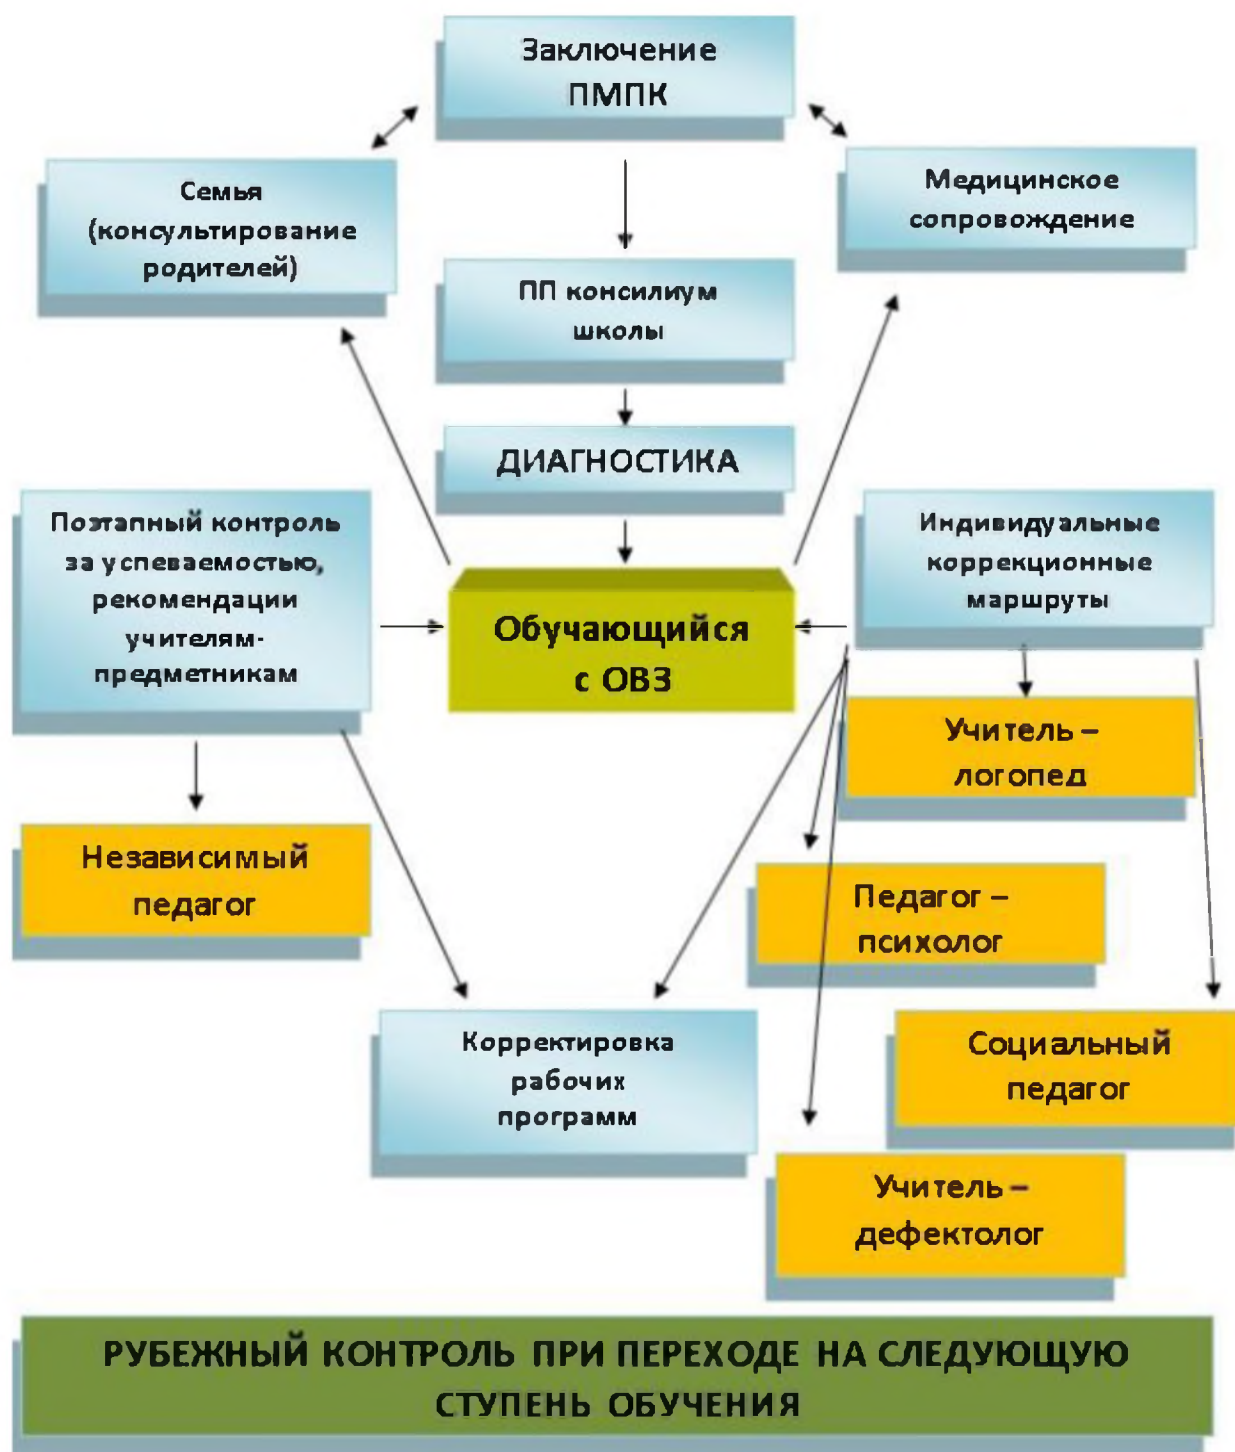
Заключение ПМПК

Семья (консультирование родителей)

Медицинское сопровождение

ПП консилиум школы

ДИАГНОСТИКА

Поэтапный контроль за успеваемостью, рекомендации учителям-предметникам

Обучающийся с ОВЗ

Индивидуальные коррекционные маршруты

Учитель – логопед

Независимый педагог

Педагог – психолог

Социальный педагог

Корректировка рабочих программ

Учитель – дефектолог

РУБЕЖНЫЙ КОНТРОЛЬ ПРИ ПЕРЕХОДЕ НА СЛЕДУЮЩУЮ СТУПЕНЬ ОБУЧЕНИЯ